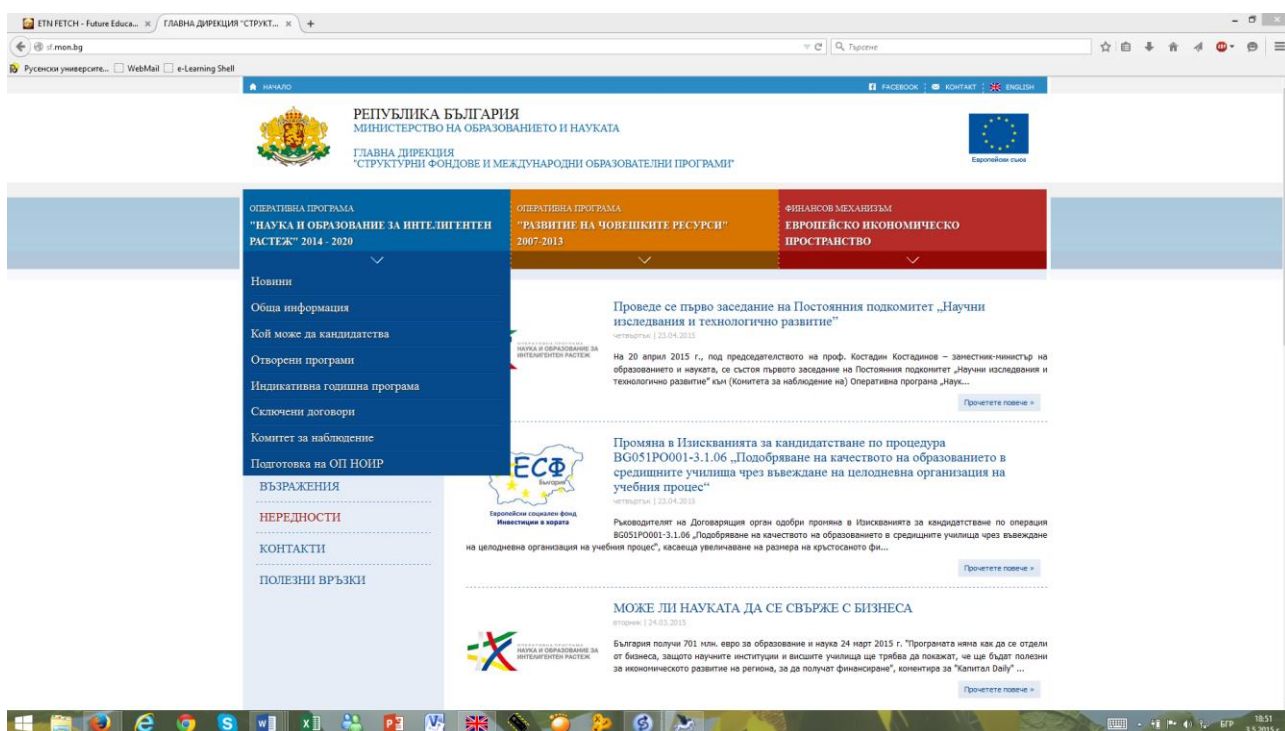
ETN FETCH - Future Educa... × ГЛАВНА ДИРЕКЦИЯ "СТРУКТ... × +

sf.mon.bg

Търсене

Русенски университе... WebMail e-Learning Shell

НАЧАЛО

FACEBOOK | КОНТАКТ | ENGLISH

РЕПУБЛИКА БЪЛГАРИЯ
МИНИСТЕРСТВО НА ОБРАЗОВАНИЕТО И НАУКАТА

ГЛАВНА ДИРЕКЦИЯ
"СТРУКТУРНИ ФОНДОВЕ И МЕЖДУНАРОДНИ ОБРАЗОВАТЕЛНИ ПРОГРАМИ"

Европейски съюз

ОПЕРАТИВНА ПРОГРАМА
"НАУКА И ОБРАЗОВАНИЕ ЗА ИНТЕЛИГЕНТЕН РАСТЕЖ" 2014 - 2020

ОПЕРАТИВНА ПРОГРАМА
"РАЗВИТИЕ НА ЧОВЕШКИТЕ РЕСУРСИ" 2007-2013

ФИНАНСОВ МЕХАНИЗЪМ
ЕВРОПЕЙСКО ИКОНОМИЧЕСКО ПРОСТРАНСТВО

Новини
Обща информация
Кой може да кандидатства
Отворени програми
Индикативна годишна програма
Сключени договори
Комитет за наблюдение
Подготовка на ОП НОИР
ВЪЗРАЖЕНИЯ
НЕРЕДНОСТИ
КОНТАКТИ
ПОЛЕЗНИ ВРЪЗКИ

НАУКА И ОБРАЗОВАНИЕ ЗА ИНТЕЛИГЕНТЕН РАСТЕЖ

Проведе се първо заседание на Постоянния подкомитет „Научни изследвания и технологично развитие"
четвъртък | 23.04.2015
На 20 април 2015 г., под председателството на проф. Костадин Костадинов – заместник-министър на образованието и науката, се състоя първото заседание на Постоянния подкомитет „Научни изследвания и технологично развитие" към (Комитета за наблюдение на) Оперативна програма „Наук...
Прочетете повече »

ЕСФ
България
Европейски социален фонд
Инвестиции в хората

Промяна в Изискванията за кандидатстване по процедура BG051PO001-3.1.06 „Подобряване на качеството на образованието в средищните училища чрез въвеждане на целодневна организация на учебния процес"
четвъртък | 23.04.2015
Ръководителят на Договарящия орган одобри промяна в Изискванията за кандидатстване по операция BG051PO001-3.1.06 „Подобряване на качеството на образованието в средищните училища чрез въвеждане на целодневна организация на учебния процес", касаеща увеличаване на размера на кръстосаното фи...
Прочетете повече »

МОЖЕ ЛИ НАУКАТА ДА СЕ СВЪРЖЕ С БИЗНЕСА
вторник | 24.03.2015
НАУКА И ОБРАЗОВАНИЕ ЗА ИНТЕЛИГЕНТЕН РАСТЕЖ
България получи 701 млн. евро за образование и наука 24 март 2015 г. "Програмата няма как да се отдели от бизнеса, защото научните институции и висшите училища ще трябва да покажат, че ще бъдат полезни за икономическото развитие на региона, за да получат финансиране", коментира за "Капитал Daily" ...
Прочетете повече »

БГР 18:51 3.5.2015